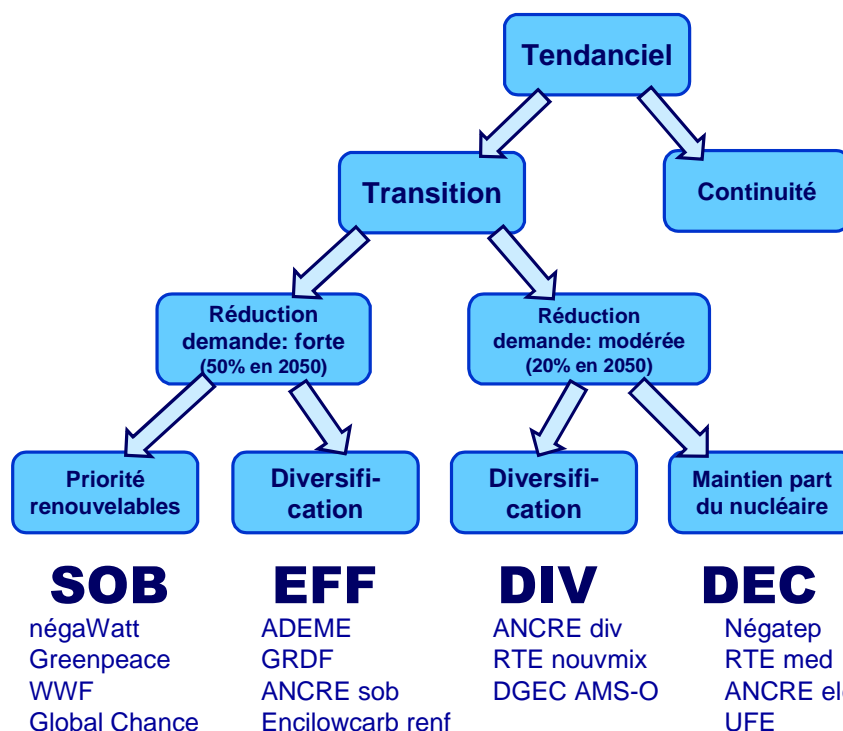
Tendanciel

Transition

Continuité

Réduction demande: forte (50% en 2050)

Réduction demande: modérée (20% en 2050)

Priorité renouvelables

Diversification

Diversification

Maintien part du nucléaire

SOB
négaWatt
Greenpeace
WWF
Global Chance

EFF
ADEME
GRDF
ANCRE sob
Encilowcarb renf

DIV
ANCRE div
RTE nouvmix
DGEC AMS-O

DEC
Négatep
RTE med
ANCRE el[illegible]
UFE